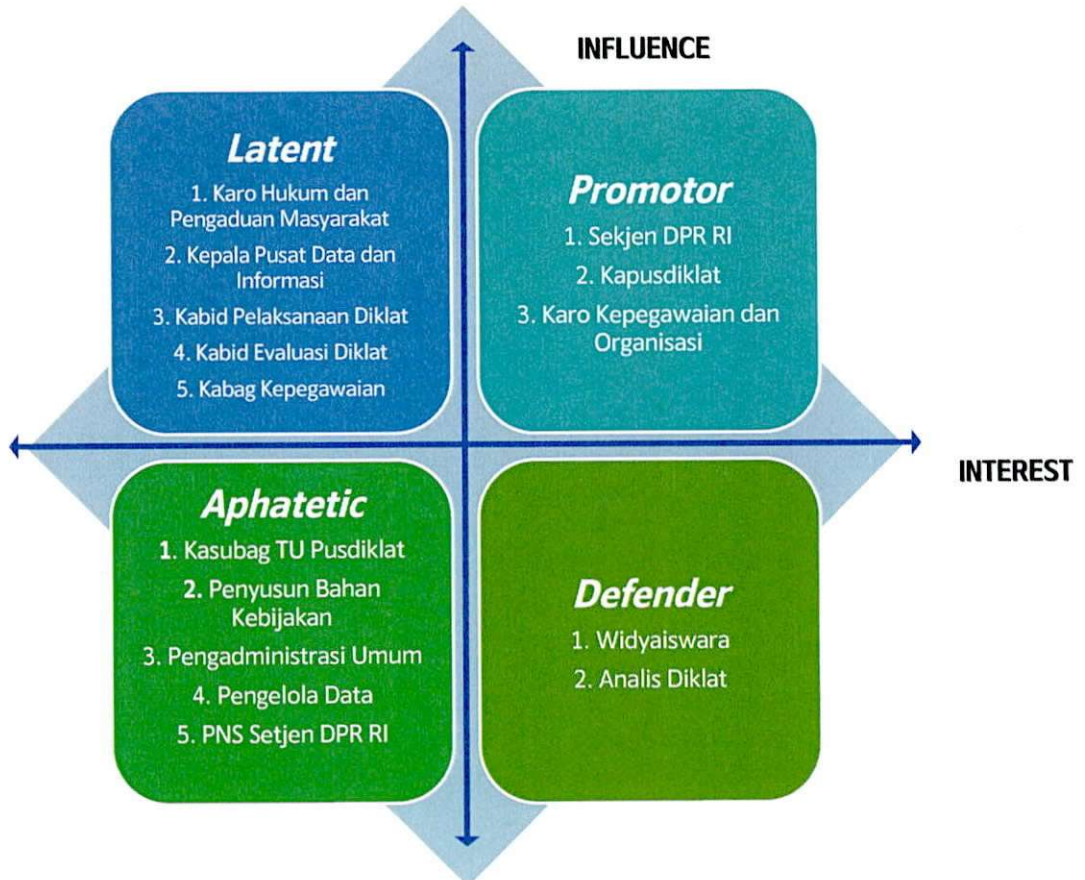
INFLUENCE

Latent

1. Karo Hukum dan Pengaduan Masyarakat
2. Kepala Pusat Data dan Informasi
3. Kabid Pelaksanaan Diklat
4. Kabid Evaluasi Diklat
5. Kabag Kepegawaian

Promotor

1. Sekjen DPR RI
2. Kapusdiklat
3. Karo Kepegawaian dan Organisasi

INTEREST

Aphatetic

1. Kasubag TU Pusdiklat
2. Penyusun Bahan Kebijakan
3. Pengadministrasi Umum
4. Pengelola Data
5. PNS Setjen DPR RI

Defender

1. Widyaiswara
2. Analis Diklat